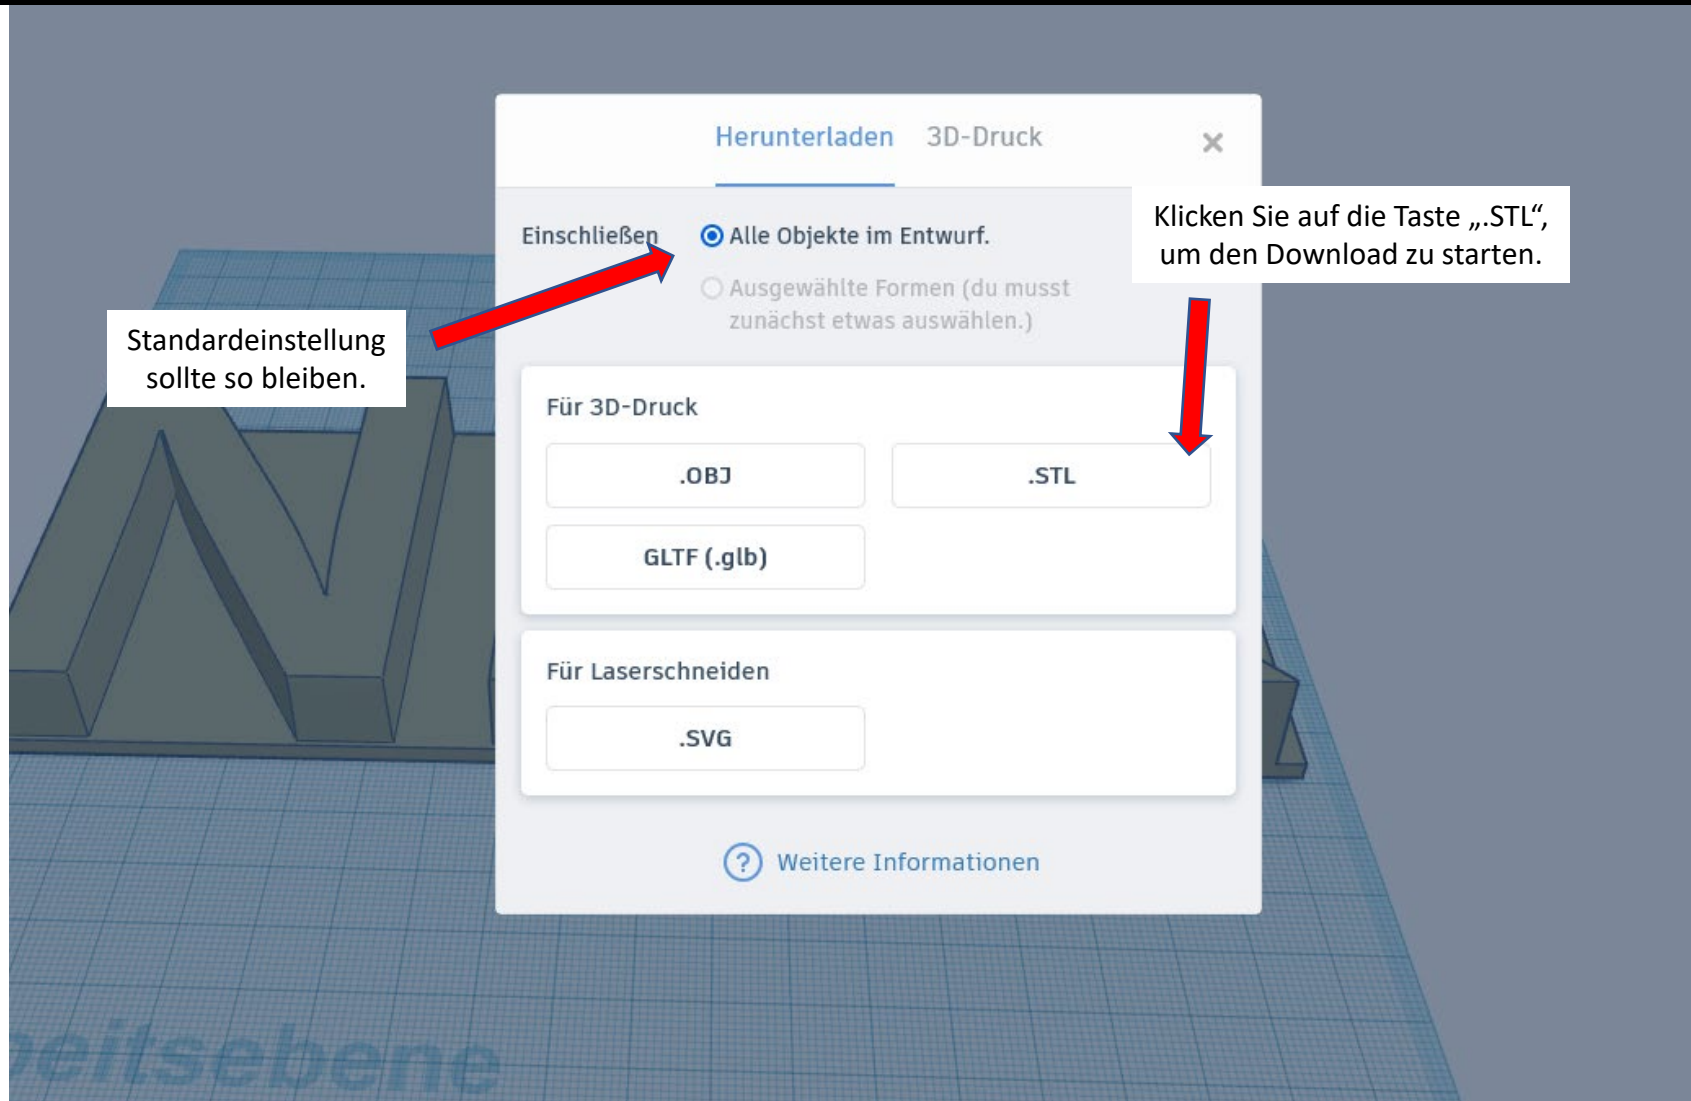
Herunterladen 3D-Druck

×

Klicken Sie auf die Taste „.STL“, um den Download zu starten.

Einschließen

Alle Objekte im Entwurf.

Ausgewählte Formen (du musst zunächst etwas auswählen.)

Standardeinstellung sollte so bleiben.

Für 3D-Druck

.OBJ

.STL

GLTF (.glb)

Für Laserschneiden

.SVG

Weitere Informationen

eitsebene